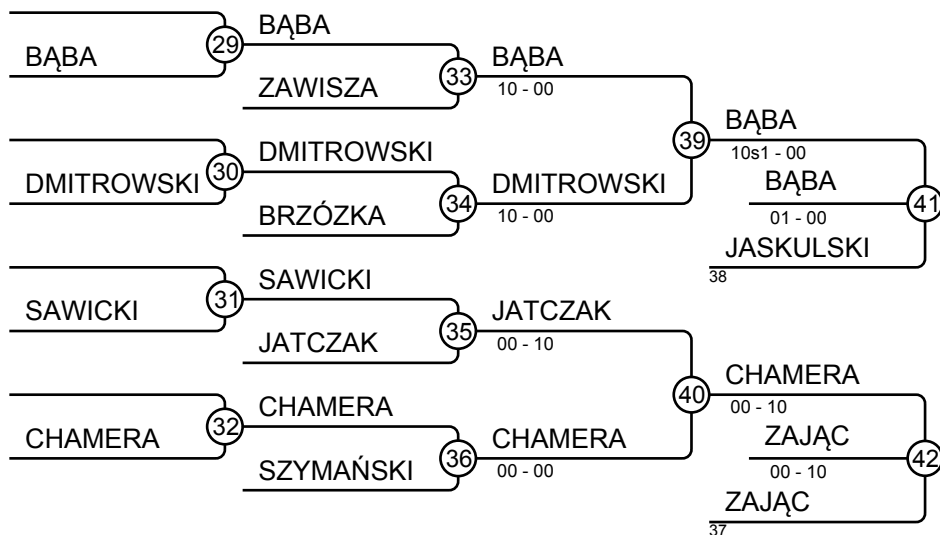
BĄBA
29
BĄBA
ZAWISZA
33
BĄBA
10 - 00
DMITROWSKI
30
DMITROWSKI
BRZÓZKA
34
DMITROWSKI
10 - 00
39
BĄBA
10s1 - 00
BĄBA
01 - 00
41
JASKULSKI
38
SAWICKI
31
SAWICKI
JATCZAK
35
JATCZAK
00 - 10
CHAMERA
32
CHAMERA
SZYMAŃSKI
36
CHAMERA
00 - 00
40
CHAMERA
00 - 10
ZAJĄC
00 - 10
42
ZAJĄC
37